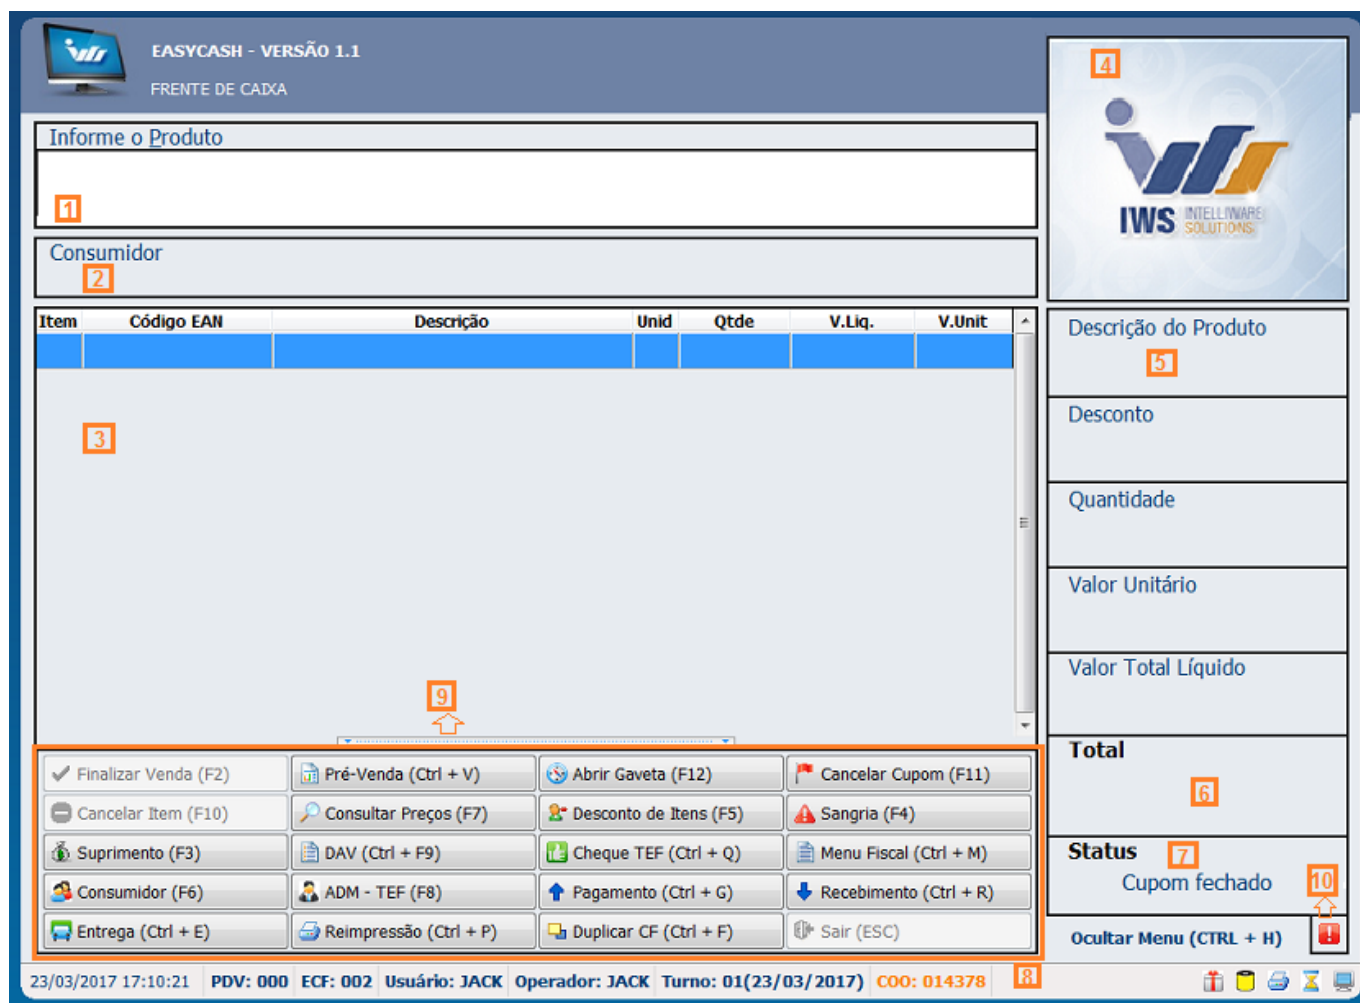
EASYCASH - VERSÃO 1.1
FRENTE DE CAIXA

4

IWS INTELLIWARE SOLUTIONS

Informe o Produto

1

Consumidor

2

| Item | Código EAN | Descrição | Unid | Qtde | V.Liq. | V.Unit |
|---|---|---|---|---|---|---|
| | | | | | | |

3

Descrição do Produto

5

Desconto

Quantidade

Valor Unitário

Valor Total Líquido

Total

6

Status 7

Cupom fechado

10

9

Finalizar Venda (F2)
Pré-Venda (Ctrl + V)
Abrir Gaveta (F12)
Cancelar Cupom (F11)
Cancelar Item (F10)
Consultar Preços (F7)
Desconto de Itens (F5)
Sangria (F4)
Suprimento (F3)
DAV (Ctrl + F9)
Cheque TEF (Ctrl + Q)
Menu Fiscal (Ctrl + M)
Consumidor (F6)
ADM - TEF (F8)
Pagamento (Ctrl + G)
Recebimento (Ctrl + R)
Entrega (Ctrl + E)
Reimpressão (Ctrl + P)
Duplicar CF (Ctrl + F)
Sair (ESC)

Ocultar Menu (CTRL + H)

23/03/2017 17:10:21 PDV: 000 ECF: 002 Usuário: JACK Operador: JACK Turno: 01(23/03/2017) COO: 014378 8